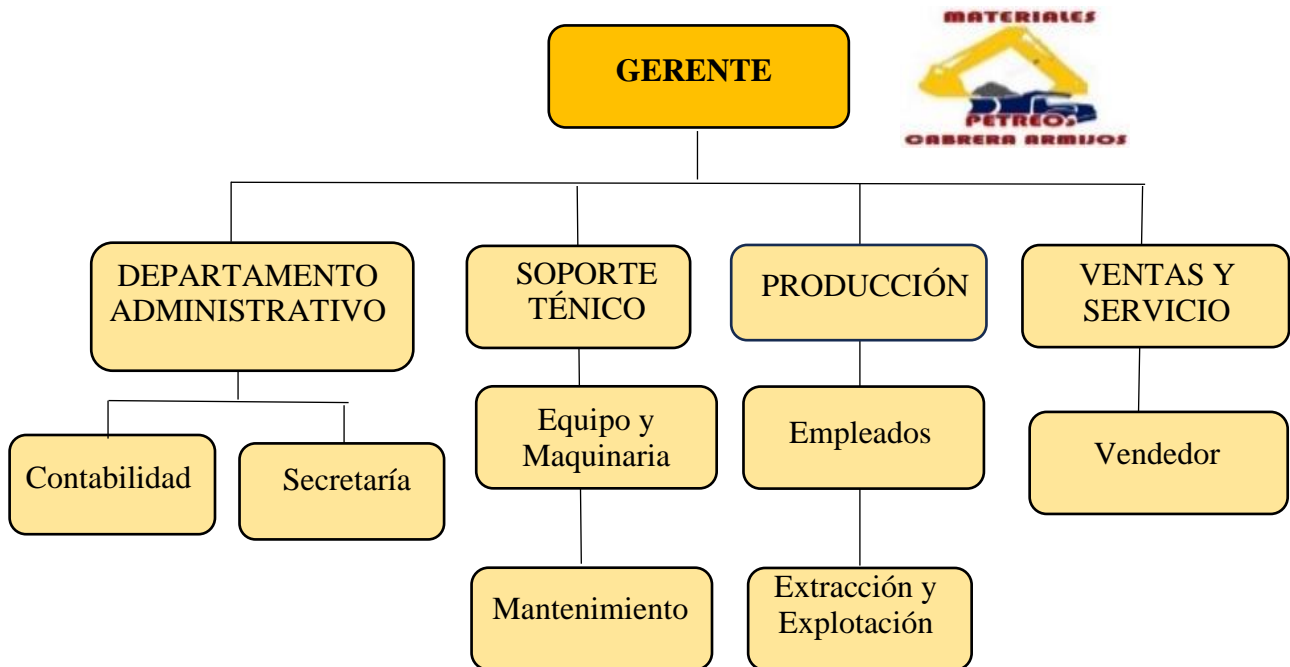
GERENTE

MATERIALES
PETREOS
CABRERA ARMIJOS

DEPARTAMENTO ADMINISTRATIVO

SOPORTE TÉNICO

PRODUCCIÓN

VENTAS Y SERVICIO

Contabilidad

Secretaría

Equipo y Maquinaria

Empleados

Vendedor

Mantenimiento

Extracción y Explotación